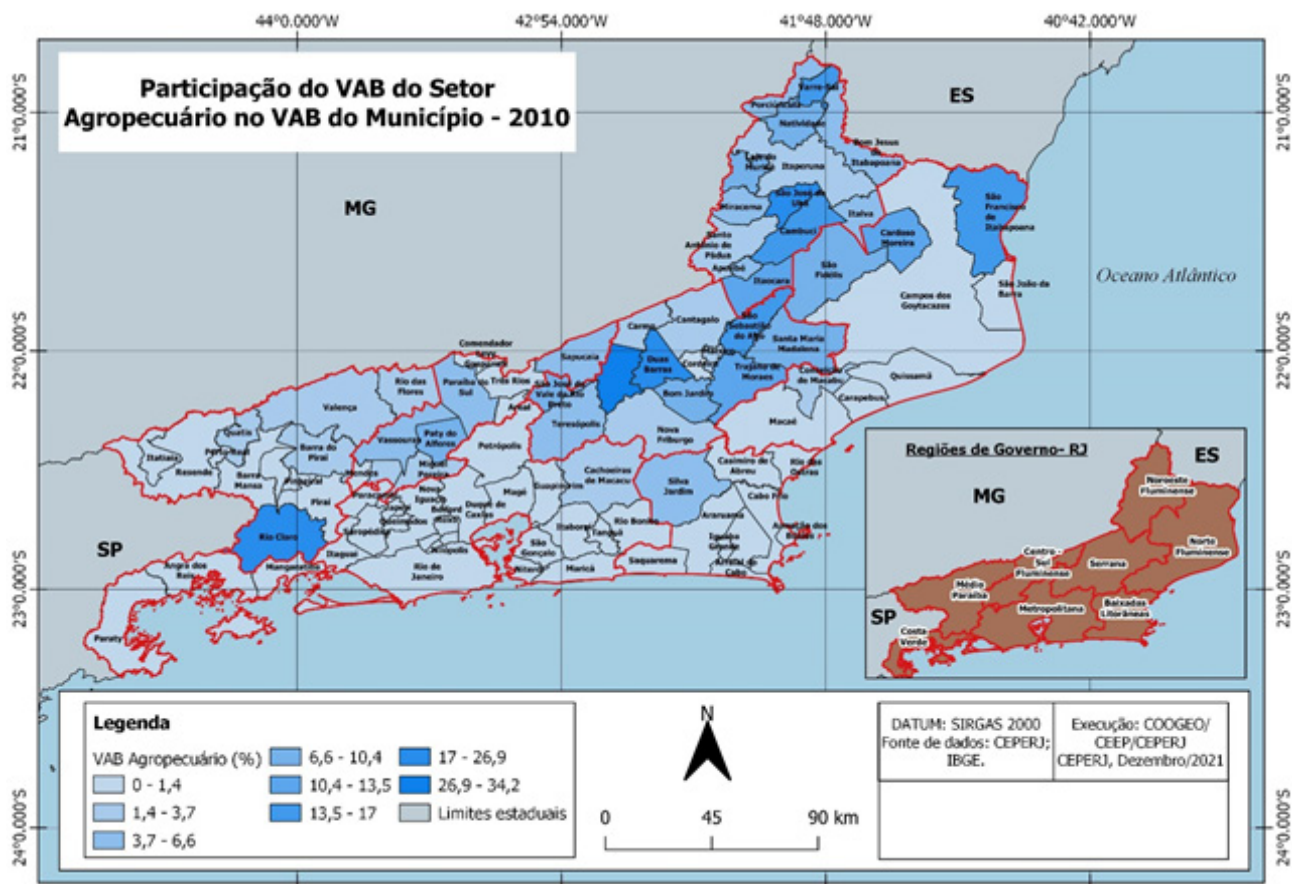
44°0.000'W
42°54.000'W
41°48.000'W
40°42.000'W

Participação do VAB do Setor Agropecuário no VAB do Município - 2010

21°0.000'S
22°0.000'S
23°0.000'S
24°0.000'S

ES
MG
SP
Oceano Atlântico

Porciúncula
Varre-Sai
Natividade
Bom Jesus do Itabapoana
Laje do Muriaé
Itaperuna
São José de Ubá
Miracema
Italva
Cambuci
Cardoso Moreira
São Francisco de Itabapoana
Santo Antônio de Pádua
Aperibé
Itaocara
São Fidélis
São João da Barra
Campos dos Goytacazes
Carmo
Cantagalo
São Sebastião do Alto
Santa Maria Madalena
Comendador Levy Gasparian
Sapucaia
Duas Barras
Cordeiro
Macuco
Trajano de Moraes
Conceição de Macabu
Quissamã
Rio das Flores
Paraíba do Sul
Três Rios
São José do Vale do Rio Preto
Bom Jardim
Carapebus
Valença
Areal
Teresópolis
Nova Friburgo
Macaé
Quatis
Porto Real
Barra do Piraí
Vassouras
Paty do Alferes
Miguel Pereira
Petrópolis
Itatiaia
Resende
Barra Mansa
Volta Redonda
Mendes
Engenheiro Paulo de Frontin
Paracambi
Japeri
Queimados
Nova Iguaçu
Belford Roxo
Mesquita
Nilópolis
São João de Meriti
Duque de Caxias
Magé
Guapimirim
Cachoeiras de Macacu
Silva Jardim
Casimiro de Abreu
Rio das Ostras
Cabo Frio
Armação dos Búzios
Piraí
Pinheiral
Seropédica
Itaguaí
Rio Claro
Mangaratiba
Angra dos Reis
Paraty
Rio de Janeiro
São Gonçalo
Niterói
Itaboraí
Tanguá
Maricá
Rio Bonito
Saquarema
Araruama
Iguaba Grande
São Pedro da Aldeia
Arraial do Cabo

Regiões de Governo- RJ
ES
MG
SP
Noroeste Fluminense
Norte Fluminense
Centro - Sul Fluminense
Serrana
Médio Paraíba
Metropolitana
Baixadas Litorâneas
Costa Verde

Legenda
VAB Agropecuário (%)
0 - 1,4
1,4 - 3,7
3,7 - 6,6
6,6 - 10,4
10,4 - 13,5
13,5 - 17
17 - 26,9
26,9 - 34,2
Limites estaduais

N
0
45
90 km

DATUM: SIRGAS 2000
Fonte de dados: CEPERJ; IBGE.

Execução: COOGEO/ CEEP/CEPERJ
CEPERJ, Dezembro/2021